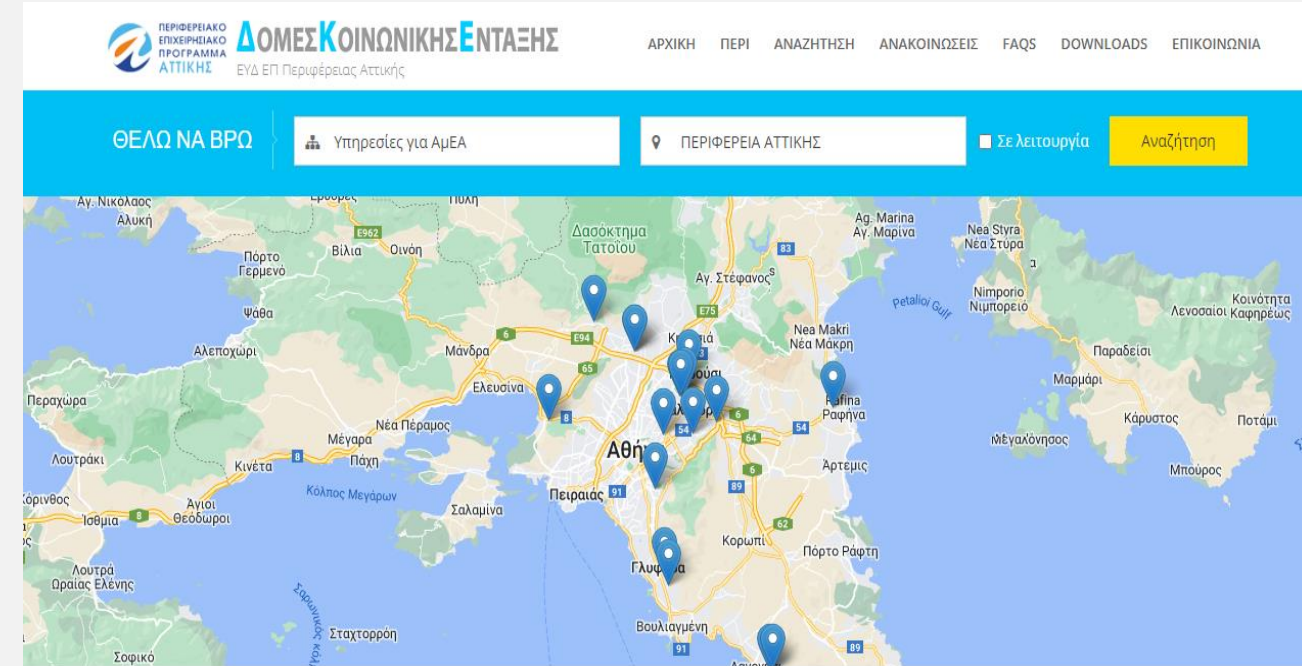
ΠΕΡΙΦΕΡΕΙΑΚΟ ΕΠΙΧΕΙΡΗΣΙΑΚΟ ΠΡΟΓΡΑΜΜΑ ΑΤΤΙΚΗΣ

ΔΟΜΕΣ ΚΟΙΝΩΝΙΚΗΣ ΕΝΤΑΞΗΣ
ΕΥΔ ΕΠ Περιφέρειας Αττικής

ΑΡΧΙΚΗ ΠΕΡΙ ΑΝΑΖΗΤΗΣΗ ΑΝΑΚΟΙΝΩΣΕΙΣ FAQS DOWNLOADS ΕΠΙΚΟΙΝΩΝΙΑ

ΘΕΛΩ ΝΑ ΒΡΩ
Υπηρεσίες για ΑμΕΑ
ΠΕΡΙΦΕΡΕΙΑ ΑΤΤΙΚΗΣ
Σε λειτουργία
Αναζήτηση

Αγ. Νικόλαος
Αλυκή
Ερυθρές
Πύλη
E962
Βίλια
Οινόη
Δασόκτημα Τατοΐου
Ag. Marina
Αγ. Μαρίνα
Nea Styra
Νέα Στύρα
Πόρτο Γερμενό
83
Αγ. Στέφανος
Ψάθα
E75
Petalioi Gulf
Nimporio
Νημποριό
Κοινότητα Λεvοσαίοι Καφηρέως
6
E94
Nea Makri
Νέα Μάκρη
Αλεποχώρι
Μάνδρα
Παραδείσι
65
Ελευσίνα
Μαρμάρι
Rafina
Ραφήνα
Περαχώρα
8
6
54
Κάρυστος
Ποτάμι
Νέα Πέραμος
Μέγαρα
64
Μεγαλόνησος
Λουτράκι
Κινέτα
8
Πάχη
Αθή
Άρτεμις
Κόλπος Μεγάρων
6
Μπούρος
Κόρινθος
Άγιοι Θεόδωροι
Πειραιάς
91
89
Ισθμία
Σαλαμίνα
62
Κορωπί
Πόρτο Ράφτη
Λουτρά Ωραίας Ελένης
Γλυφ
Σταχτορρόη
Βουλιαγμένη
91
89
Σοφικό